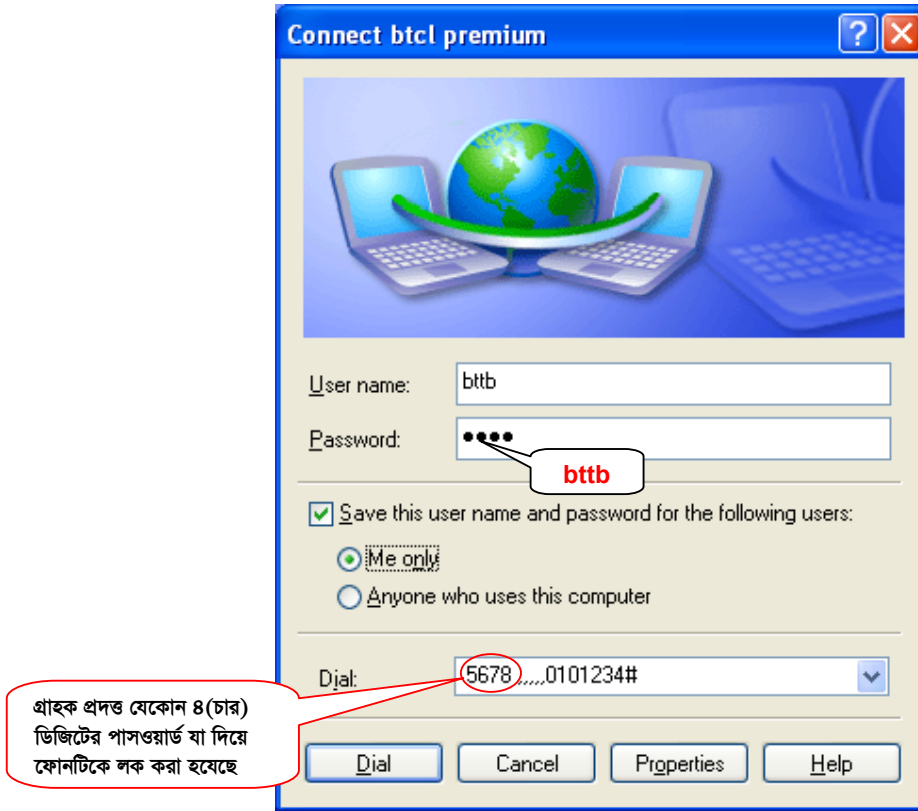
Connect btcl premium

User name: bttb

Password: ••••

bttb

Save this user name and password for the following users:

Me only

Anyone who uses this computer

Dial: 5678,,,,,0101234#

গ্রাহক প্রদত্ত যেকোন ৪(চার) ডিজিটের পাসওয়ার্ড যা দিয়ে ফোনটিকে লক করা হযেছে

Dial Cancel Properties Help